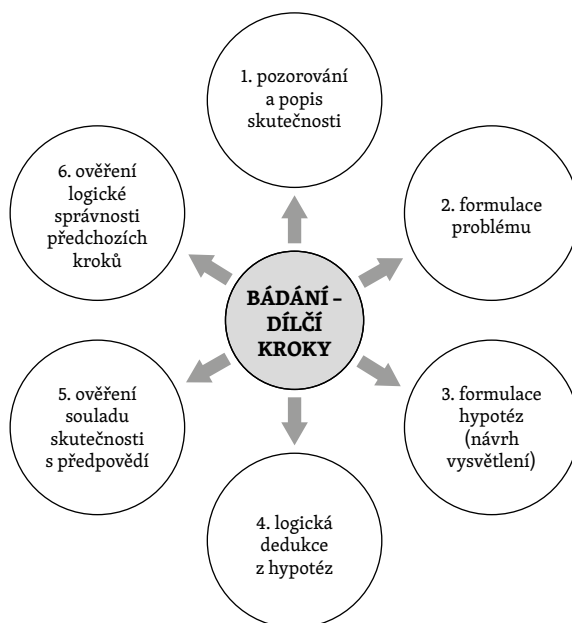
BÁDÁNÍ – DÍLČÍ KROKY

1. pozorování a popis skutečnosti

2. formulace problému

3. formulace hypotéz (návrh vysvětlení)

4. logická dedukce z hypotéz

5. ověření souladu skutečnosti s předpovědí

6. ověření logické správnosti předchozích kroků